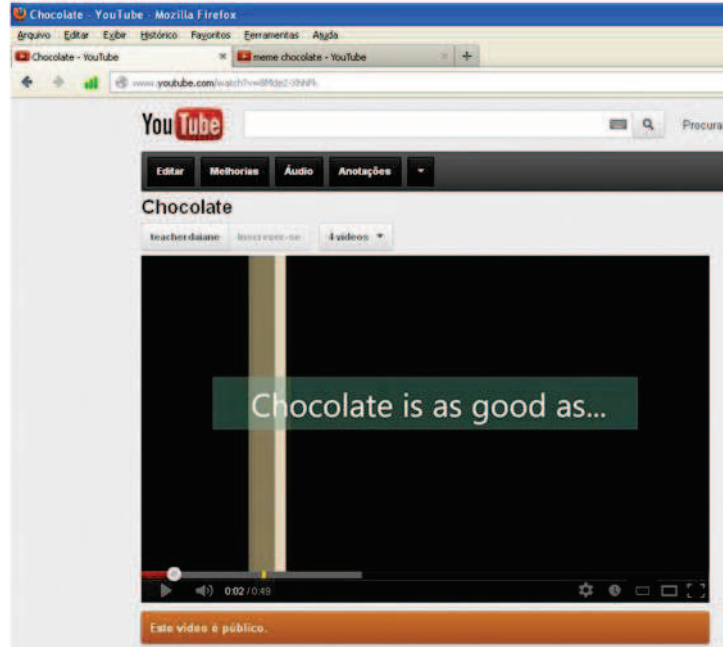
Chocolate - YouTube - Mozilla Firefox

Arquivo Editar Exibir Histórico Favoritos Ferramentas Ajuda

Chocolate - YouTube ×

meme chocolate - YouTube ×

+

www.youtube.com/watch?v=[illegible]

YouTube

Procurar

Editar Melhorias Áudio Anotações

Chocolate

teacherdaiane Inscrever-se 4 vídeos

Chocolate is as good as...

0:02 / 0:49

Este vídeo é público.